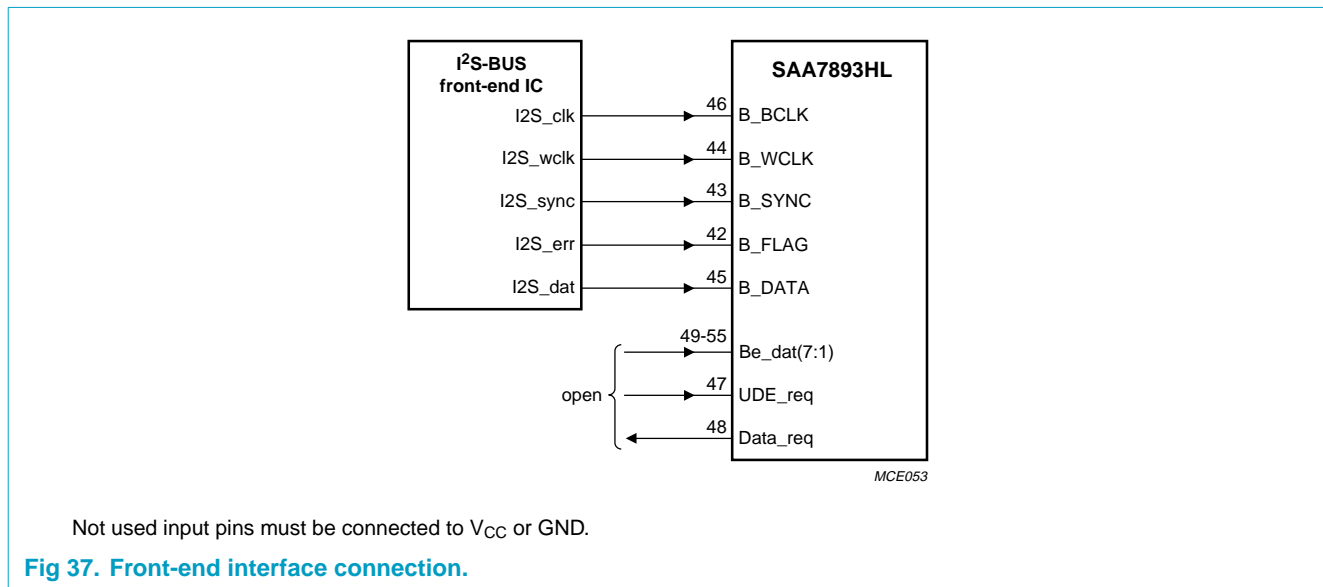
$I^2S$-BUS front-end IC

I2S_clk

I2S_wclk

I2S_sync

I2S_err

I2S_dat

SAA7893HL

46 B_BCLK

44 B_WCLK

43 B_SYNC

42 B_FLAG

45 B_DATA

49-55 Be_dat(7:1)

open

47 UDE_req

48 Data_req

MCE053

Not used input pins must be connected to $V_{CC}$ or GND.

Fig 37. Front-end interface connection.